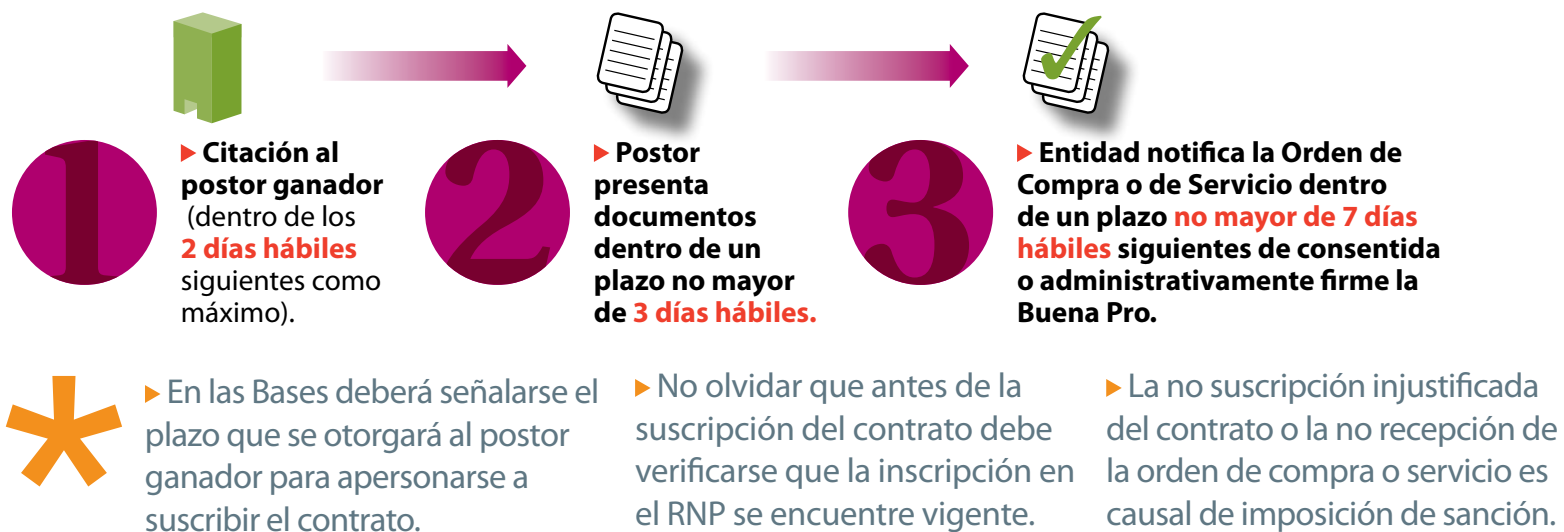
1

Citación al postor ganador (dentro de los 2 días hábiles siguientes como máximo).

2

Postor presenta documentos dentro de un plazo no mayor de 3 días hábiles.

3

Entidad notifica la Orden de Compra o de Servicio dentro de un plazo no mayor de 7 días hábiles siguientes de consentida o administrativamente firme la Buena Pro.

*

En las Bases deberá señalarse el plazo que se otorgará al postor ganador para apersonarse a suscribir el contrato.

No olvidar que antes de la suscripción del contrato debe verificarse que la inscripción en el RNP se encuentre vigente.

La no suscripción injustificada del contrato o la no recepción de la orden de compra o servicio es causal de imposición de sanción.